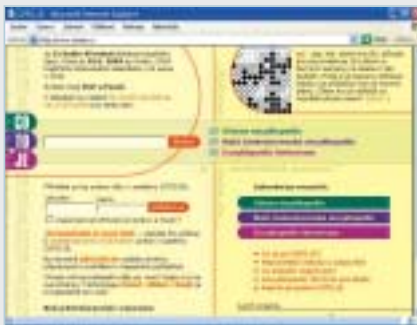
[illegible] - Microsoft Internet Explorer

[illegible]

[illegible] 2013, 2005 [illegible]

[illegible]

CO

JO

JI

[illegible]

Celková encyklopedie

Malá československá encyklopedie

Encyklopedie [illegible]

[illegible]

Celková encyklopedie

Malá československá encyklopedie

Encyklopedie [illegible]

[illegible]